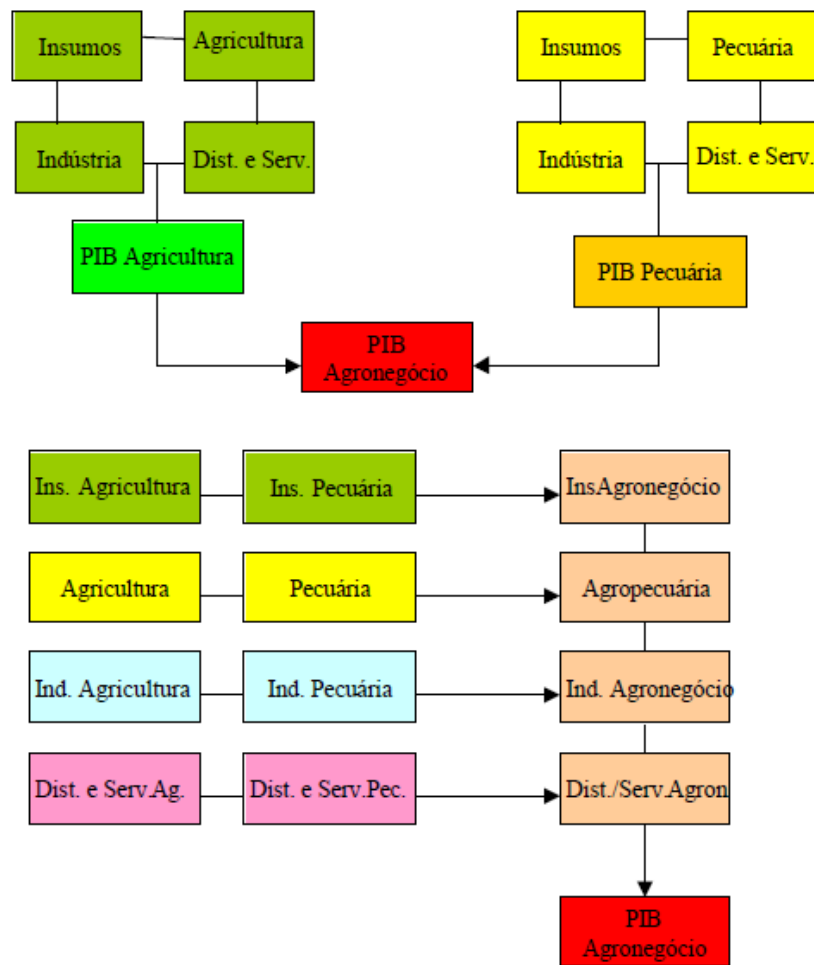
Insumos

Agricultura

Indústria

Dist. e Serv.

PIB Agricultura

Insumos

Pecuária

Indústria

Dist. e Serv.

PIB Pecuária

PIB Agronegócio

Ins. Agricultura

Ins. Pecuária

InsAgronegócio

Agricultura

Pecuária

Agropecuária

Ind. Agricultura

Ind. Pecuária

Ind. Agronegócio

Dist. e Serv.Ag.

Dist. e Serv.Pec.

Dist./Serv.Agron

PIB Agronegócio